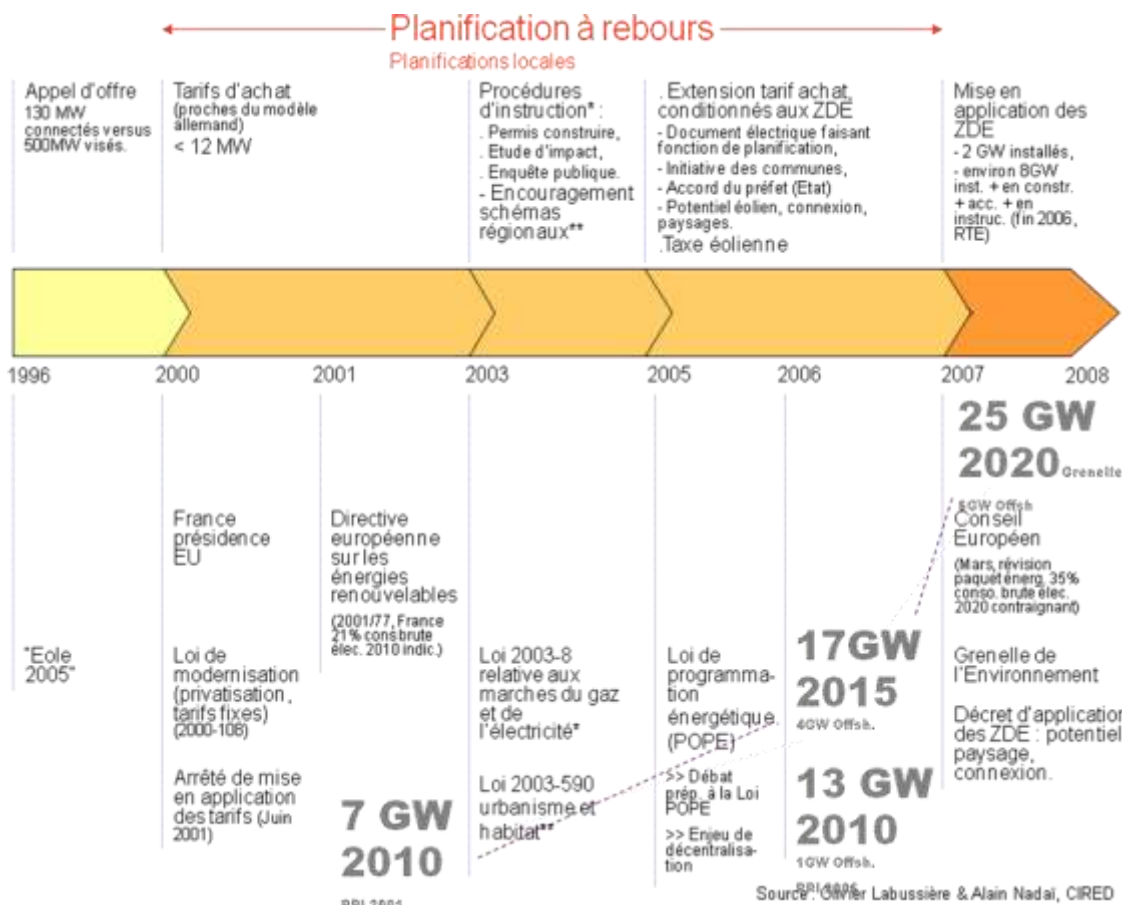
Planification à rebours
Planifications locales

Appel d'offre
130 MW connectés versus 500MW visés.

Tarifs d'achat
(proches du modèle allemand)
< 12 MW

Procédures d'instruction* :
. Permis construire,
. Etude d'impact,
. Enquête publique.
- Encouragement schémas régionaux**

. Extension tarif achat, conditionnés aux ZDE
- Document électrique faisant fonction de planification,
- Initiative des communes,
- Accord du préfet (Etat)
- Potentiel éolien, connexion, paysages.
.Taxe éolienne

Mise en application des ZDE
- 2 GW installés,
- environ 8GW inst. + en constr. + acc. + en instruc. (fin 2006, RTE)

1996 2000 2001 2003 2005 2006 2007 2008

"Eole 2005"

France présidence EU

Loi de modernisation (privatisation, tarifs fixes) (2000-108)

Arrêté de mise en application des tarifs (Juin 2001)

Directive européenne sur les énergies renouvelables
(2001/77, France 21% cons brute élec. 2010 indic.)

7 GW 2010
PPI 2001

Loi 2003-8 relative aux marches du gaz et de l'électricité*

Loi 2003-590 urbanisme et habitat**

Loi de programmation énergétique (POPE)

>> Débat prép. à la Loi POPE

>> Enjeu de décentralisation

17GW 2015
4GW Offsh.

13 GW 2010
1GW Offsh.
PPI 2006

25 GW 2020 Grenelle
6GW Offsh

Conseil Européen
(Mars, révision paquet énerg. 35% conso. brute élec. 2020 contraignant)

Grenelle de l'Environnement

Décret d'application des ZDE : potentiel, paysage, connexion.

Source: Olivier Labussière & Alain Nadaï, CIRED